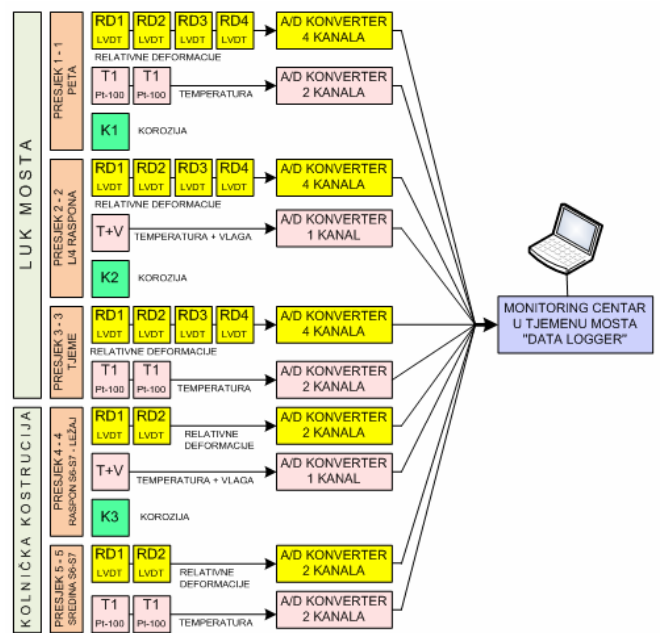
LUK MOSTA

PRESJEK 1 - 1
PETA

RD1 LVDT
RD2 LVDT
RD3 LVDT
RD4 LVDT
RELATIVNE DEFORMACIJE
A/D KONVERTER
4 KANALA

T1 Pt-100
T1 Pt-100
TEMPERATURA
A/D KONVERTER
2 KANALA

K1
KOROZIJA

PRESJEK 2 - 2
L/4 RASPONA

RD1 LVDT
RD2 LVDT
RD3 LVDT
RD4 LVDT
RELATIVNE DEFORMACIJE
A/D KONVERTER
4 KANALA

T+V
TEMPERATURA + VLAGA
A/D KONVERTER
1 KANAL

K2
KOROZIJA

PRESJEK 3 - 3
TJEME

RD1 LVDT
RD2 LVDT
RD3 LVDT
RD4 LVDT
RELATIVNE DEFORMACIJE
A/D KONVERTER
4 KANALA

T1 Pt-100
T1 Pt-100
TEMPERATURA
A/D KONVERTER
2 KANALA

MONITORING CENTAR
U TJEMENU MOSTA
"DATA LOGGER"

KOLNIČKA KOSTRUCIJA

PRESJEK 4 - 4
RASPON S6-S7 - LEŽAJ

RD1 LVDT
RD2 LVDT
RELATIVNE DEFORMACIJE
A/D KONVERTER
2 KANALA

T+V
TEMPERATURA + VLAGA
A/D KONVERTER
1 KANAL

K3
KOROZIJA

PRESJEK 5 - 5
SREDINA S6-S7

RD1 LVDT
RD2 LVDT
RELATIVNE DEFORMACIJE
A/D KONVERTER
2 KANALA

T1 Pt-100
T1 Pt-100
TEMPERATURA
A/D KONVERTER
2 KANALA